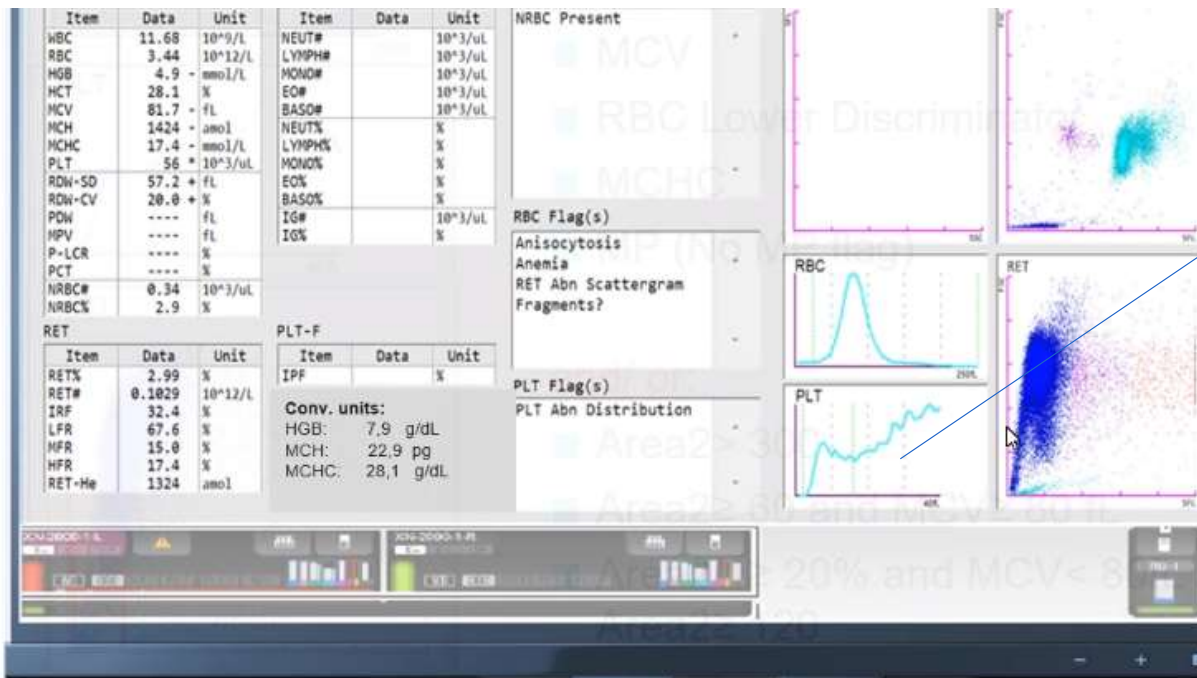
| Item | Data | Unit |
|---|---|---|
| WBC | 11.68 | 10^9/L |
| RBC | 3.44 | 10^12/L |
| HGB | 4.9 - | mmol/L |
| HCT | 28.1 | % |
| MCV | 81.7 - | fL |
| MCH | 1424 - | amol |
| MCHC | 17.4 - | mmol/L |
| PLT | 56 * | 10^3/uL |
| RDW-SD | 57.2 + | fL |
| RDW-CV | 20.0 + | % |
| PDW | ---- | fL |
| MPV | ---- | fL |
| P-LCR | ---- | % |
| PCT | ---- | % |
| NRBC# | 0.34 | 10^3/uL |
| NRBC% | 2.9 | % |

| Item | Data | Unit |
|---|---|---|
| NEUT# | | 10^3/uL |
| LYMPH# | | 10^3/uL |
| MONO# | | 10^3/uL |
| EO# | | 10^3/uL |
| BASO# | | 10^3/uL |
| NEUT% | | % |
| LYMPH% | | % |
| MONO% | | % |
| EO% | | % |
| BASO% | | % |
| IG# | | 10^3/uL |
| IG% | | % |

NRBC Present

RET

| Item | Data | Unit |
|---|---|---|
| RET% | 2.99 | % |
| RET# | 0.1029 | 10^12/L |
| IRF | 32.4 | % |
| LFR | 67.6 | % |
| MFR | 15.0 | % |
| HFR | 17.4 | % |
| RET-He | 1324 | amol |

PLT-F

| Item | Data | Unit |
|---|---|---|
| IPF | | % |

Conv. units:
HGB: 7,9 g/dL
MCH: 22,9 pg
MCHC: 28,1 g/dL

RBC Flag(s)
Anisocytosis
Anemia
RET Abn Scattergram
Fragments?

PLT Flag(s)
PLT Abn Distribution

RBC
PLT
RET

MCV
RBC Lower Discriminator
MCHC
MP (No Mo flag)
Area2> 300
Area2≥ 80 and MCV< 80 fL
Area2 ≥ 20% and MCV< 80
Area2≥ 120